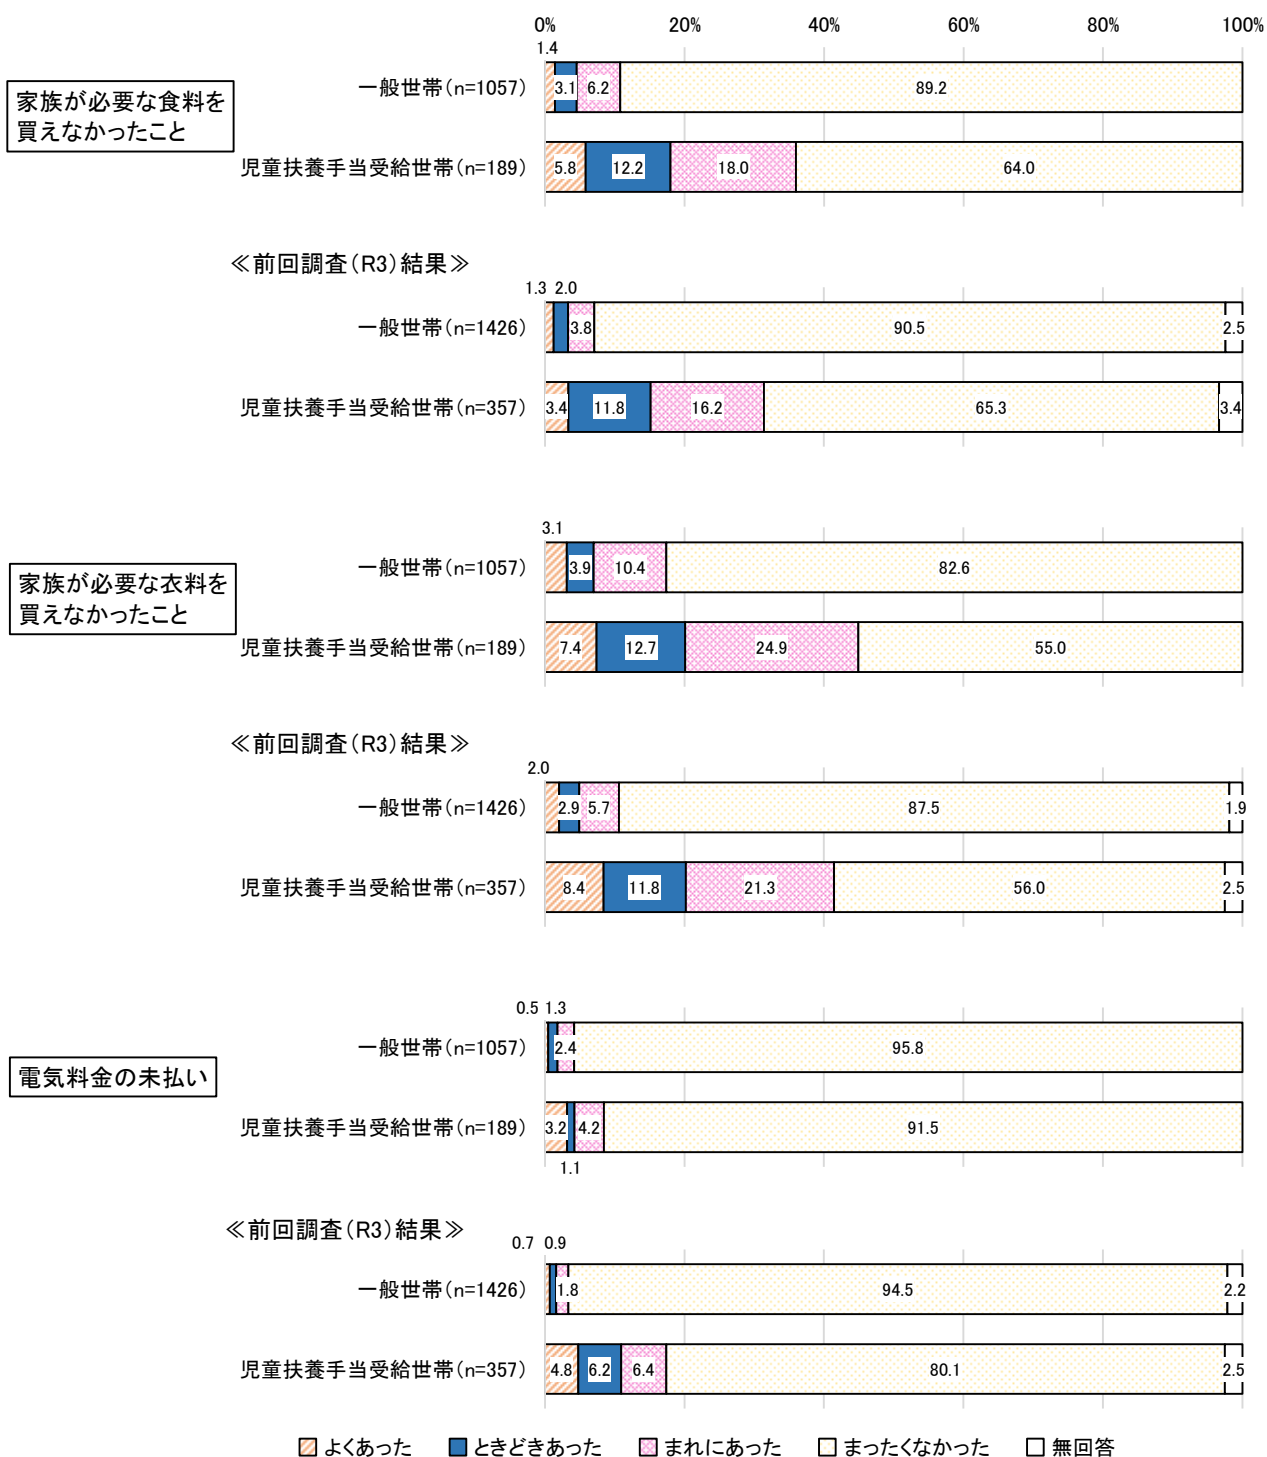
0% 20% 40% 60% 80% 100%

家族が必要な食料を買えなかったこと

一般世帯(n=1057)
1.4
3.1 6.2 89.2

児童扶養手当受給世帯(n=189)
5.8 12.2 18.0 64.0

≪前回調査(R3)結果≫

一般世帯(n=1426)
1.3 2.0
3.8 90.5 2.5

児童扶養手当受給世帯(n=357)
3.4 11.8 16.2 65.3 3.4

家族が必要な衣料を買えなかったこと

一般世帯(n=1057)
3.1
3.9 10.4 82.6

児童扶養手当受給世帯(n=189)
7.4 12.7 24.9 55.0

≪前回調査(R3)結果≫

一般世帯(n=1426)
2.0
2.9 5.7 87.5 1.9

児童扶養手当受給世帯(n=357)
8.4 11.8 21.3 56.0 2.5

電気料金の未払い

一般世帯(n=1057)
0.5 1.3
2.4 95.8

児童扶養手当受給世帯(n=189)
3.2 4.2 91.5
1.1

≪前回調査(R3)結果≫

一般世帯(n=1426)
0.7 0.9
1.8 94.5 2.2

児童扶養手当受給世帯(n=357)
4.8 6.2 6.4 80.1 2.5

よくあった ときどきあった まれにあった まったくなかった 無回答